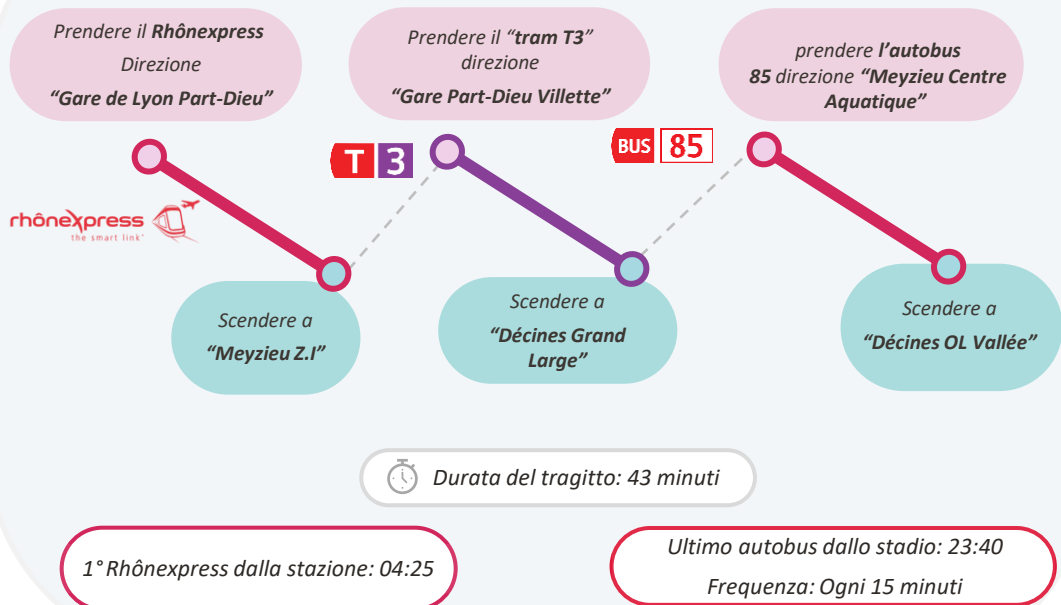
Prendere il **Rhônexpress** Direzione **"Gare de Lyon Part-Dieu"**

Prendere il "**tram T3**" direzione **"Gare Part-Dieu Villette"**

prendere **l'autobus 85** direzione **"Meyzieu Centre Aquatique"**

T 3

BUS 85

rhônexpress
the smart link

Scendere a **"Meyzieu Z.I"**

Scendere a **"Décines Grand Large"**

Scendere a **"Décines OL Vallée"**

Durata del tragitto: 43 minuti

1° Rhônexpress dalla stazione: 04:25

Ultimo autobus dallo stadio: 23:40
Frequenza: Ogni 15 minuti